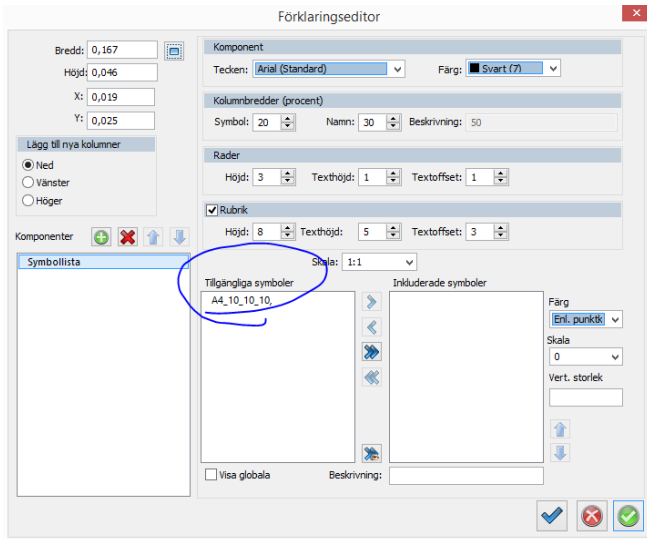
Förklaringseditor

Bredd: 0,167
Höjd: 0,046
X: 0,019
Y: 0,025

Lägg till nya kolumner
Ned
Vänster
Höger

Komponenter

Symbollista

Komponent
Tecken: Arial (Standard)
Färg: Svart (7)

Kolumnbredder (procent)
Symbol: 20
Namn: 30
Beskrivning: 50

Rader
Höjd: 3
Texthöjd: 1
Textoffset: 1

Rubrik
Höjd: 8
Texthöjd: 5
Textoffset: 3

Skala: 1:1

Tillgängliga symboler
A4_10_10_10_

Inkluderade symboler

Färg
Enl. punktk
Skala
0
Vert. storlek

Visa globala
Beskrivning: